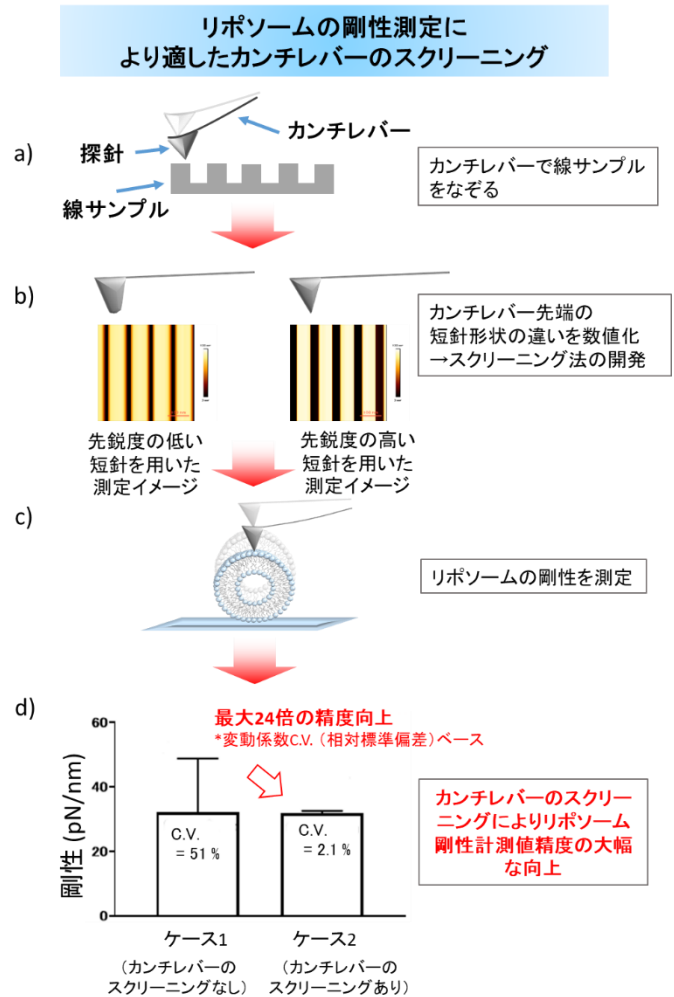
リポソームの剛性測定により適したカンチレバーのスクリーニング

a)

探針

カンチレバー

線サンプル

カンチレバーで線サンプルをなぞる

b)

カンチレバー先端の短針形状の違いを数値化
→スクリーニング法の開発

先鋭度の低い短針を用いた測定イメージ

先鋭度の高い短針を用いた測定イメージ

c)

リポソームの剛性を測定

d)

最大24倍の精度向上
*変動係数C.V.（相対標準偏差）ベース

剛性 (pN/nm)

60
40
20
0

C.V.
＝ 51 %

C.V.
＝ 2.1 %

ケース1
（カンチレバーのスクリーニングなし）

ケース2
（カンチレバーのスクリーニングあり）

カンチレバーのスクリーニングによりリポソーム剛性計測値精度の大幅な向上